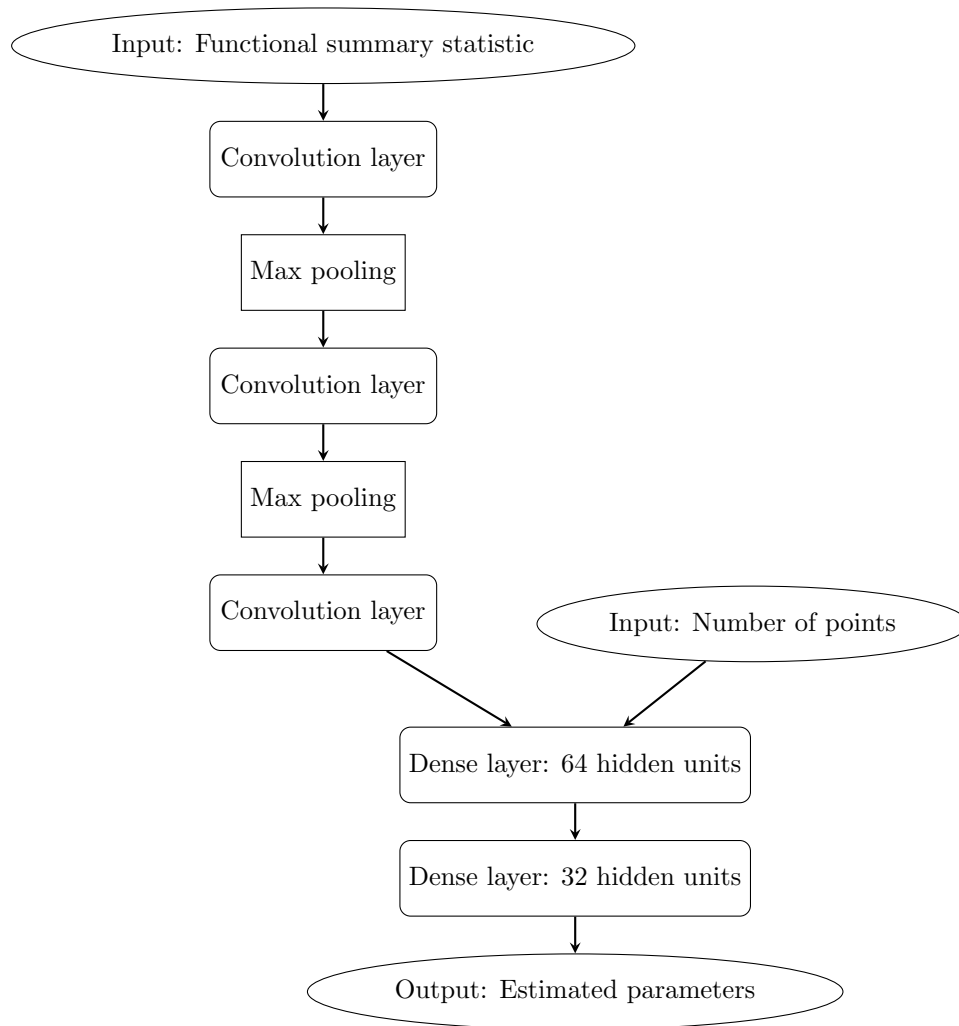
Input: Functional summary statistic

Convolution layer

Max pooling

Convolution layer

Max pooling

Convolution layer

Input: Number of points

Dense layer: 64 hidden units

Dense layer: 32 hidden units

Output: Estimated parameters